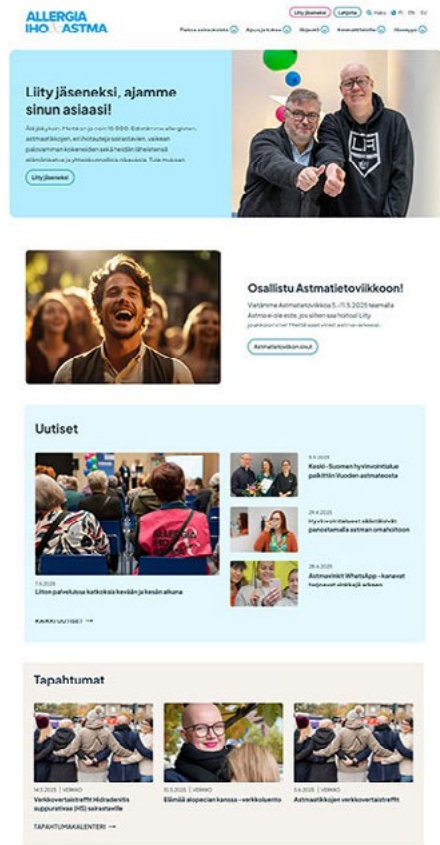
ALLERGIA IHO ASTMA

Liity jäseneksi Lahjoita Haku FI EN SV

Paljon asiaa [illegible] Apua ja tukea Skjuvit Asmatietoiluko Ilmoittaja

Liity jäseneksi, ajamme sinun asiaasi!

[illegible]

Liity jäseneksi

Osallistu Astmatietoviikkoon!

Vietämme Astmatietoviikkoa 5.–11.5.2025 teemalla Astma ei ole este, jos siihen saa hoitoa! Liity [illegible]

Astmatietoviikon sivut

Uutiset

7.5.2025
Liiton palveluissa katkoksia kevään ja kesän aikana

9.5.2025
Keski-Suomen hyvinvointialue palkittiin Vuoden astmateosta

29.4.2025
Hyvinvointialueet vähentävät panostamalla astman omahoitoon

28.4.2025
Astmavinkit WhatsApp-kanavat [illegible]

KAIKKI UUTISET →

Tapahtumat

14.5.2025 | VERKKO
Verkkovertaistreffit Hidradenitis suppurativa (HS) sairastaville

15.5.2025 | VERKKO
Elämää alopecian kanssa -verkkoluento

5.6.2025 | VERKKO
Astmaatikkojen verkkovertaistreffit

TAPAHTUMAKALENTERI →